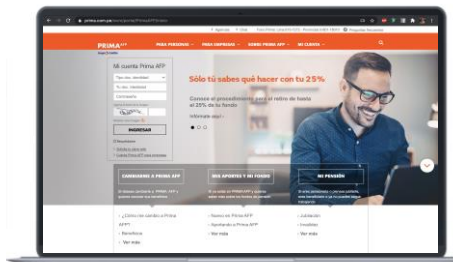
PRIMA AFP

PARA PERSONAS · PARA EMPRESAS · SOBRE PRIMA AFP · MI CLIENTE ·

Mi cuenta Prima AFP

INGRESAR

Sólo tú sabes qué hacer con tu 25%

Conoce el procedimiento para el retiro de hasta el 25% de tu fondo

¡Infórmate aquí!

CÁMBIATE A PRIMA AFP

MIS APORTES Y MI FONDO

MI PENSIÓN

¿Cómo me cambio a Prima AFP?

Beneficios

Ver más

Nuevo en Prima AFP

Aportando a Prima AFP

Ver más

Jubilación

Invalidez

Ver más